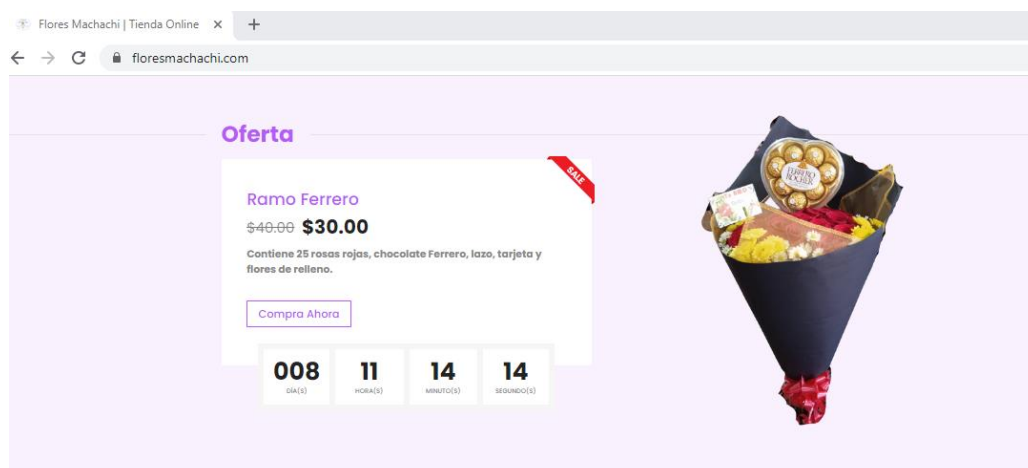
Flores Machachi | Tienda Online ×

floresmachachi.com

Oferta

SALE

Ramo Ferrero

~~$40.00~~ $30.00

Contiene 25 rosas rojas, chocolate Ferrero, lazo, tarjeta y flores de relleno.

Compra Ahora

008 DÍA(S)

11 HORA(S)

14 MINUTO(S)

14 SEGUNDO(S)

FERRERO ROCHER